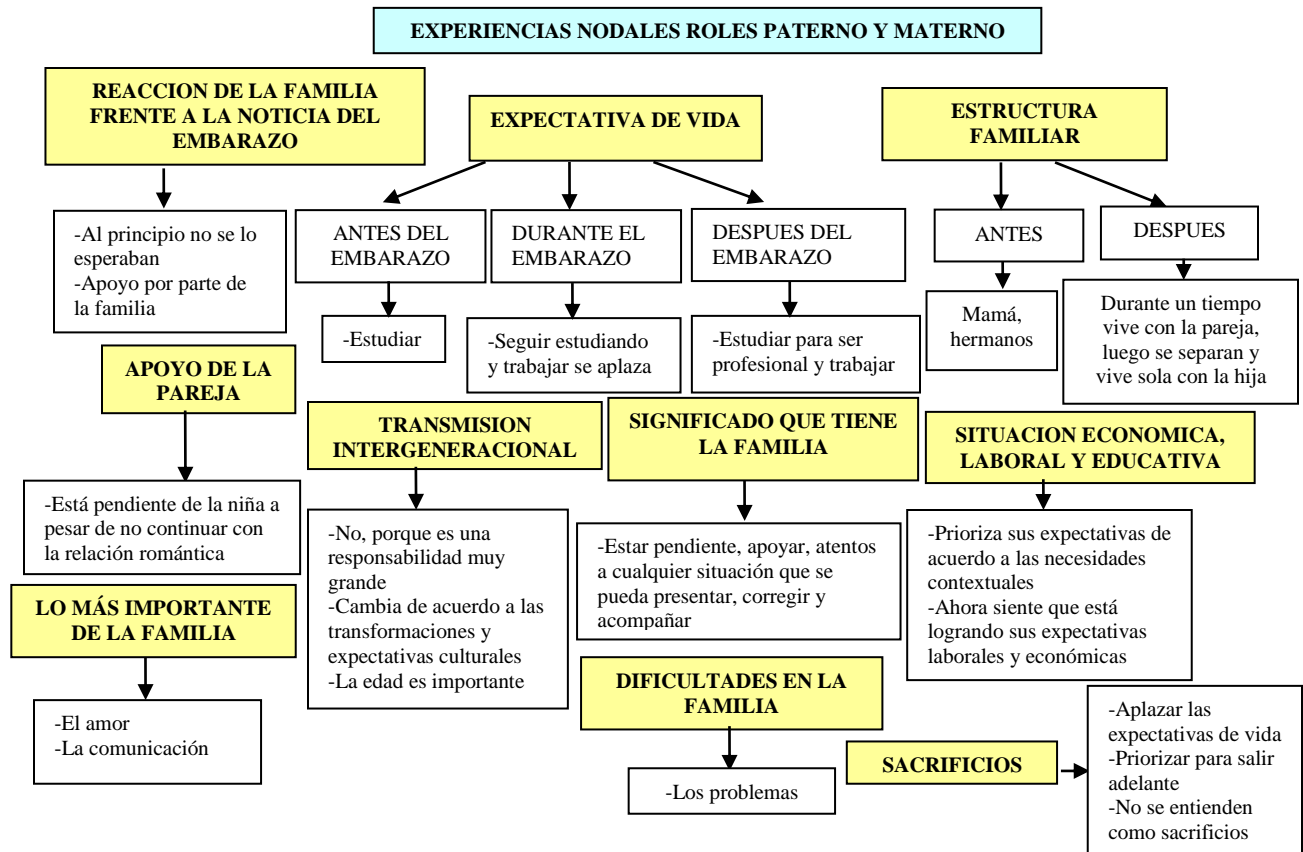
EXPERIENCIAS NODALES ROLES PATERNO Y MATERNO

REACCION DE LA FAMILIA FRENTE A LA NOTICIA DEL EMBARAZO

-Al principio no se lo esperaban
-Apoyo por parte de la familia

EXPECTATIVA DE VIDA

ANTES DEL EMBARAZO

-Estudiar

DURANTE EL EMBARAZO

-Seguir estudiando y trabajar se aplaza

DESPUES DEL EMBARAZO

-Estudiar para ser profesional y trabajar

ESTRUCTURA FAMILIAR

ANTES

Mamá, hermanos

DESPUES

Durante un tiempo vive con la pareja, luego se separan y vive sola con la hija

APOYO DE LA PAREJA

-Está pendiente de la niña a pesar de no continuar con la relación romántica

TRANSMISION INTERGENERACIONAL

-No, porque es una responsabilidad muy grande
-Cambia de acuerdo a las transformaciones y expectativas culturales
-La edad es importante

SIGNIFICADO QUE TIENE LA FAMILIA

-Estar pendiente, apoyar, atentos a cualquier situación que se pueda presentar, corregir y acompañar

SITUACION ECONOMICA, LABORAL Y EDUCATIVA

-Prioriza sus expectativas de acuerdo a las necesidades contextuales
-Ahora siente que está logrando sus expectativas laborales y económicas

LO MÁS IMPORTANTE DE LA FAMILIA

-El amor
-La comunicación

DIFICULTADES EN LA FAMILIA

-Los problemas

SACRIFICIOS

-Aplazar las expectativas de vida
-Priorizar para salir adelante
-No se entienden como sacrificios